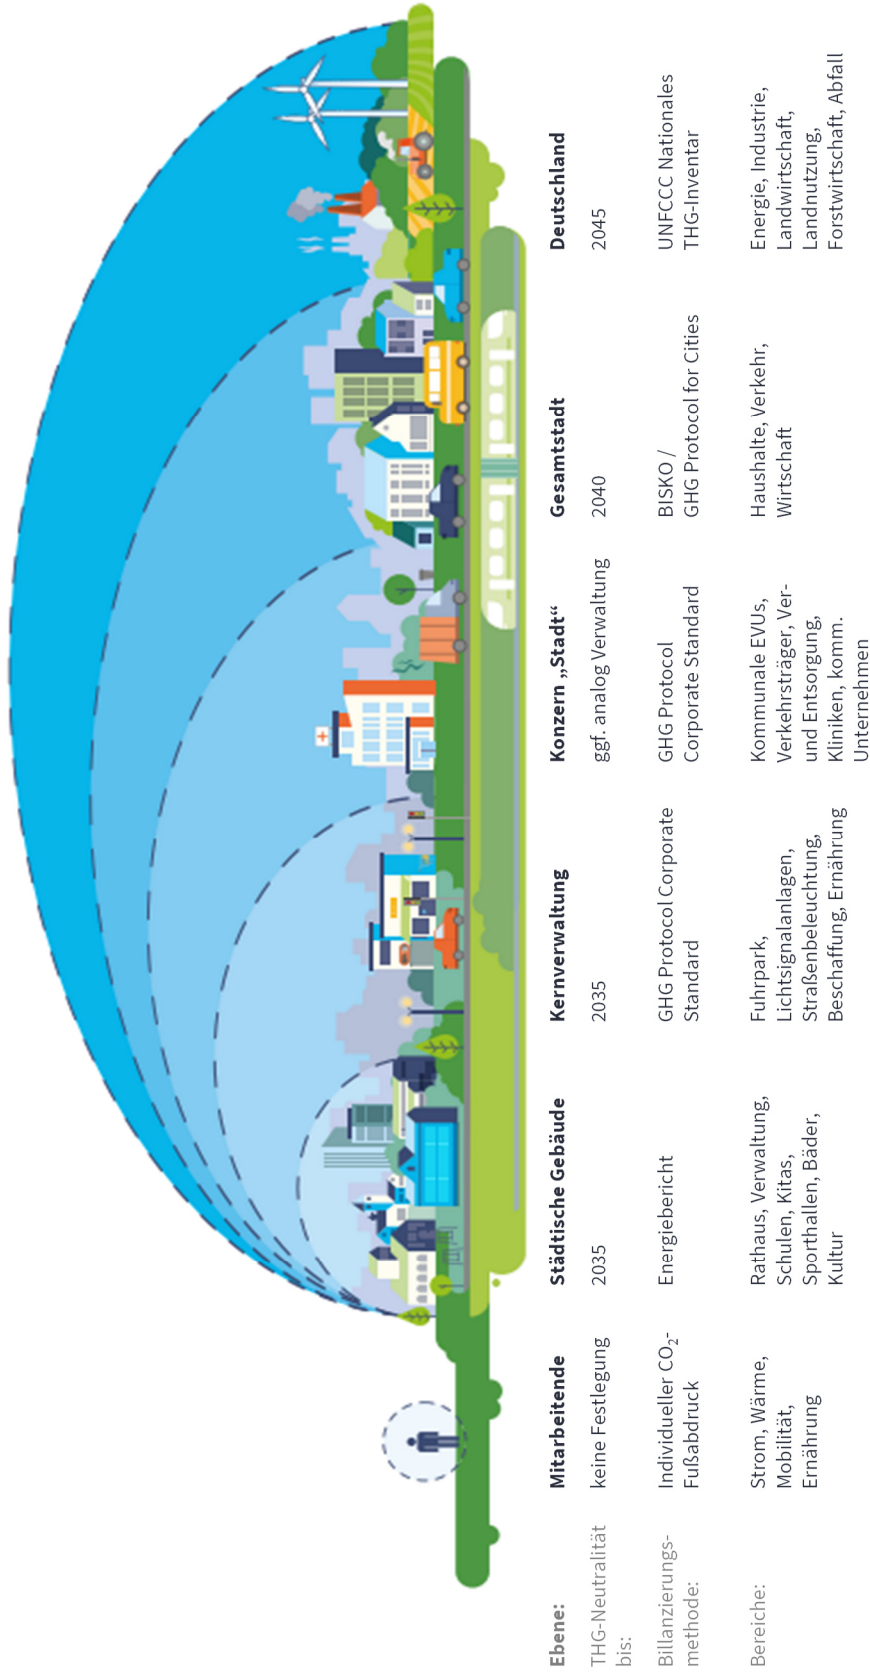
| Ebene: | Mitarbeitende | Städtische Gebäude | Kernverwaltung | Konzern „Stadt“ | Gesamtstadt | Deutschland |
|---|---|---|---|---|---|---|
| THG-Neutralität bis: | keine Festlegung | 2035 | 2035 | ggf. analog Verwaltung | 2040 | 2045 |
| Billanzierungsmethode: | Individueller $CO_2$-Fußabdruck | Energiebericht | GHG Protocol Corporate Standard | GHG Protocol Corporate Standard | BISKO / GHG Protocol for Cities | UNFCCC Nationales THG-Inventar |
| Bereiche: | Strom, Wärme, Mobilität, Ernährung | Rathaus, Verwaltung, Schulen, Kitas, Sporthallen, Bäder, Kultur | Fuhrpark, Lichtsignalanlagen, Straßenbeleuchtung, Beschaffung, Ernährung | Kommunale EVUs, Verkehrsträger, Ver- und Entsorgung, Kliniken, komm. Unternehmen | Haushalte, Verkehr, Wirtschaft | Energie, Industrie, Landwirtschaft, Landnutzung, Forstwirtschaft, Abfall |